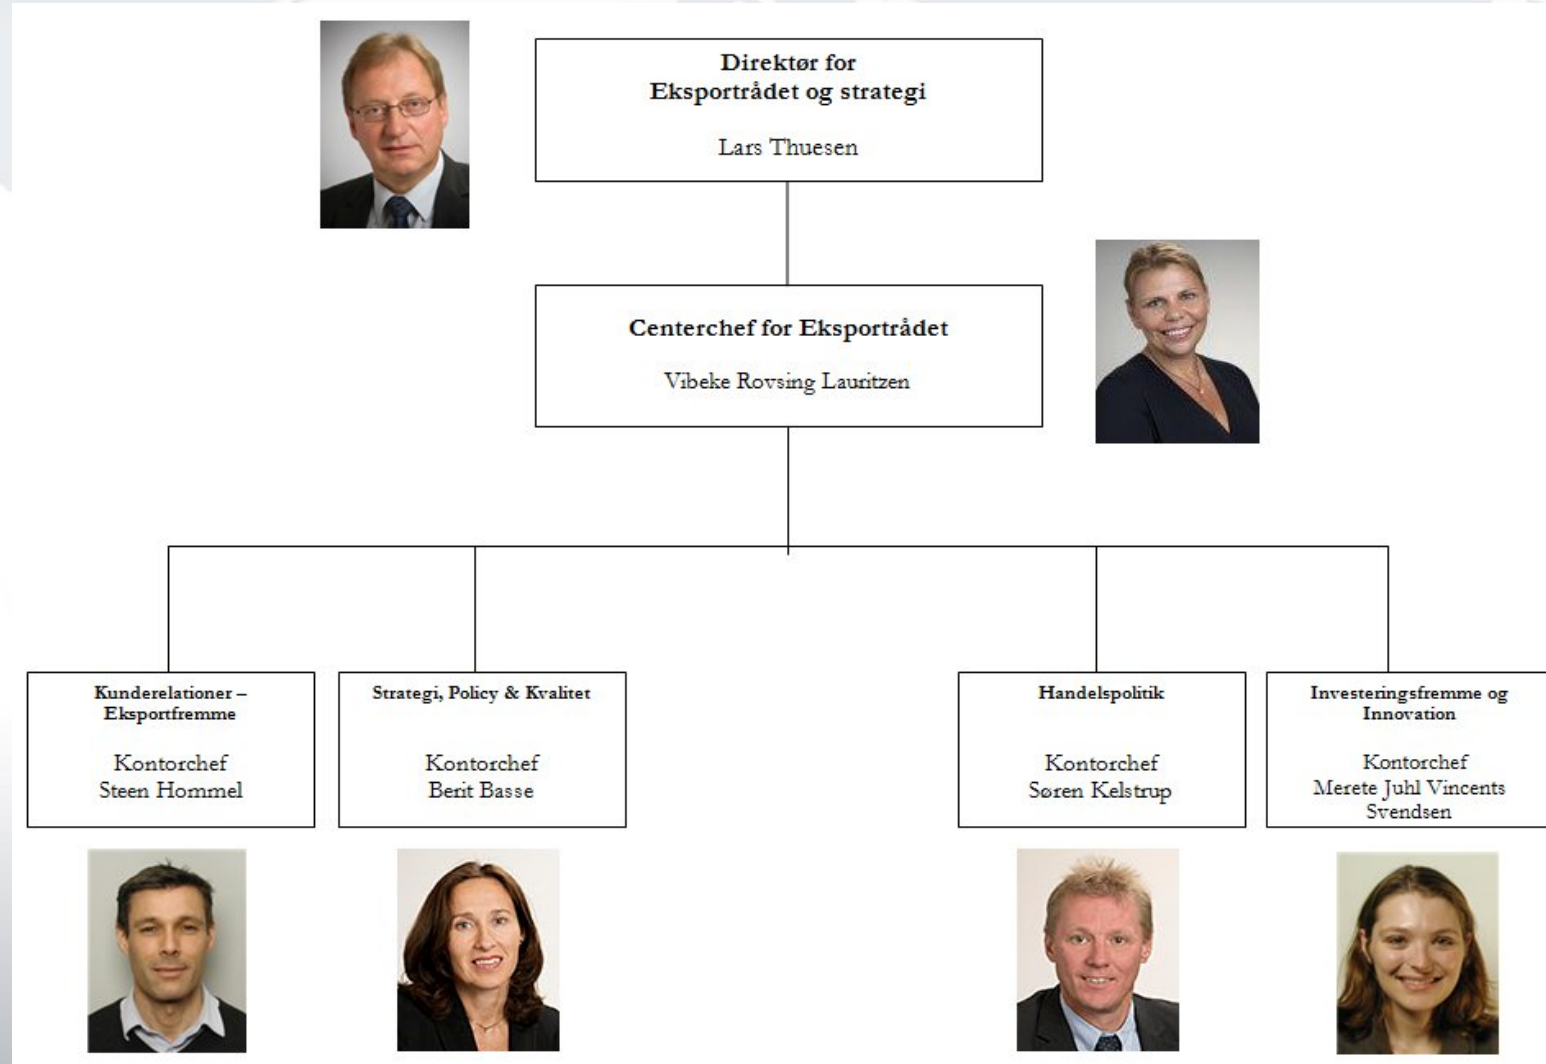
Direktør for
Eksportrådet og strategi

Lars Thuesen

Centerchef for Eksportrådet

Vibeke Rovsing Lauritzen

Kunderelationer – Eksportfremme

Kontorchef
Steen Hommel

Strategi, Policy & Kvalitet

Kontorchef
Berit Basse

Handelspolitik

Kontorchef
Søren Kelstrup

Investeringsfremme og Innovation

Kontorchef
Merete Juhl Vincents Svendsen